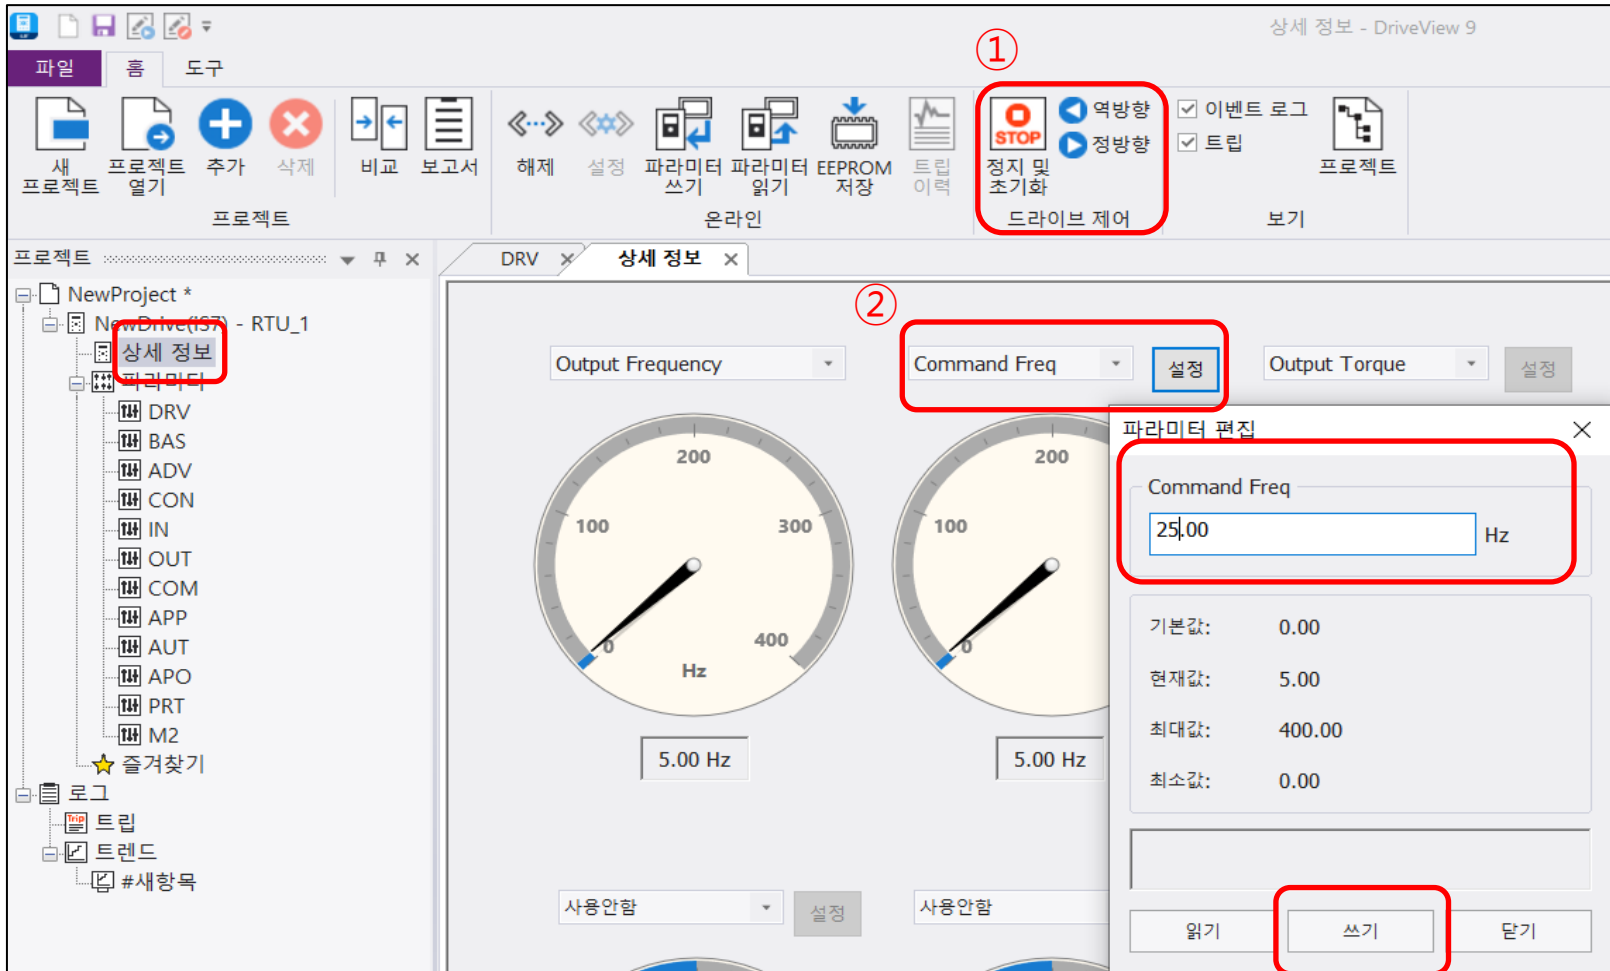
상세 정보 - DriveView 9

파일 홈 도구

새 프로젝트 프로젝트 열기 추가 삭제 비교 보고서
프로젝트

해제 설정 파라미터 쓰기 파라미터 읽기 EEPROM 저장 트립 이력
온라인

①
STOP 정지 및 초기화 역방향 정방향
드라이브 제어

이벤트 로그 트립 프로젝트
보기

프로젝트

NewProject *
NewDrive(iS7) - RTU_1
상세 정보
파라미터
DRV
BAS
ADV
CON
IN
OUT
COM
APP
AUT
APO
PRT
M2
즐겨찾기
로그
트립
트렌드
#새항목

DRV 상세 정보

②

Output Frequency
Command Freq 설정
Output Torque 설정

200
100 300
0 400
Hz
5.00 Hz

200
100
0
5.00 Hz

파라미터 편집
Command Freq
25.00 Hz
기본값: 0.00
현재값: 5.00
최대값: 400.00
최소값: 0.00
읽기 쓰기 닫기

사용안함 설정
사용안함